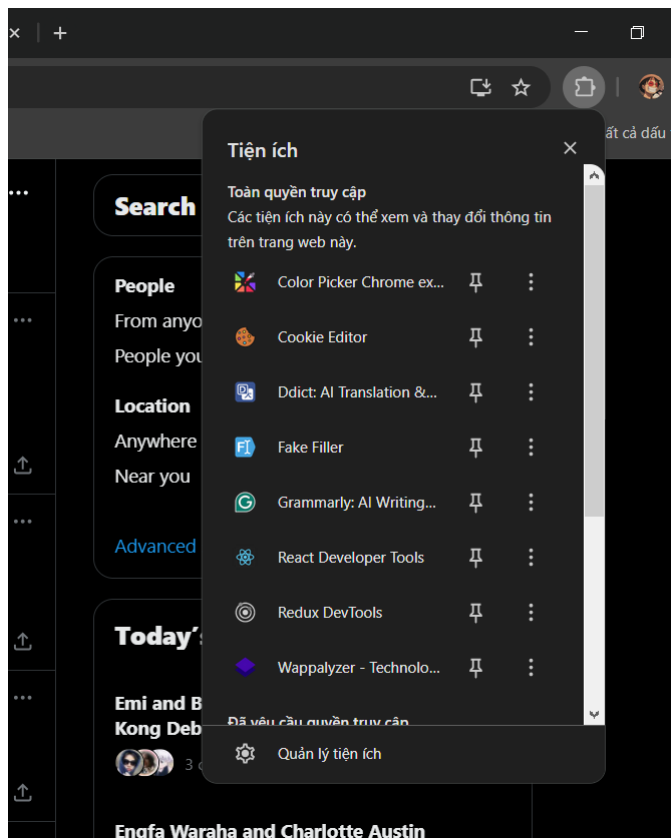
ất cả dấu

Search

People
From anyo
People you

Location
Anywhere
Near you

Advanced

Today'

Emi and B
Kong Deb
3

Engfa Waraha and Charlotte Austin

Tiện ích

Toàn quyền truy cập
Các tiện ích này có thể xem và thay đổi thông tin trên trang web này.

Color Picker Chrome ex...
Cookie Editor
Ddict: AI Translation &...
Fake Filler
Grammarly: AI Writing...
React Developer Tools
Redux DevTools
Wappalyzer - Technolo...

Đã yêu cầu quyền truy cập

Quản lý tiện ích